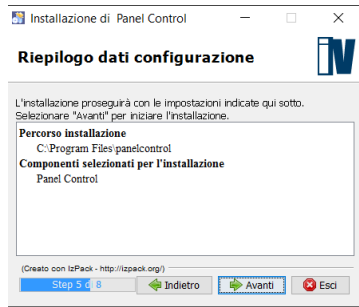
Installazione di Panel Control

Riepilogo dati configurazione

iV

L'installazione proseguirà con le impostazioni indicate qui sotto. Selezionare "Avanti" per iniziare l'installazione.

Percorso installazione
C:\Program Files\panelcontrol
Componenti selezionati per l'installazione
Panel Control

(Creato con IzPack - http://izpack.org/)

Step 5 di 8

Indietro

Avanti

Esci